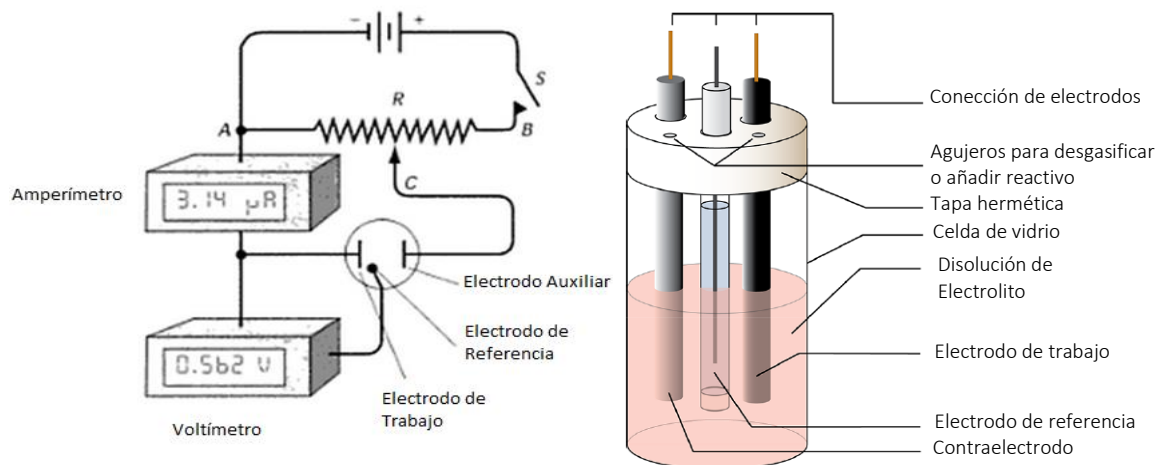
− +

S

R

A

B

C

Amperímetro

3.14 μA

Electrodo Auxiliar

Electrodo de Referencia

0.562 V

Electrodo de Trabajo

Voltímetro

Conección de electrodos

Agujeros para desgasificar o añadir reactivo

Tapa hermética

Celda de vidrio

Disolución de Electrolito

Electrodo de trabajo

Electrodo de referencia

Contraelectrodo